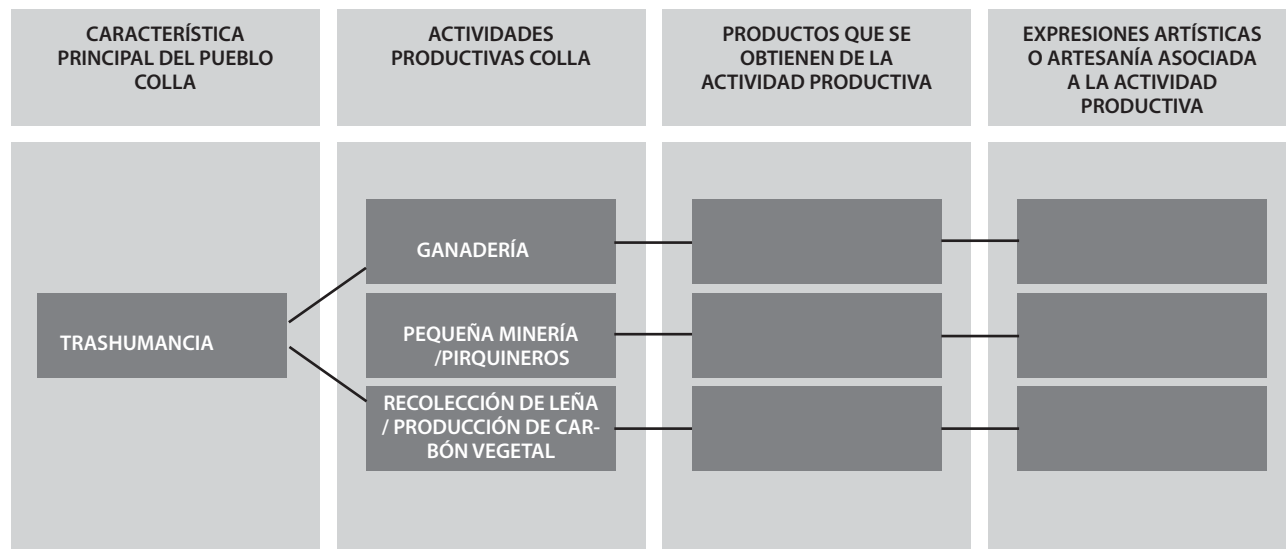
CARACTERÍSTICA PRINCIPAL DEL PUEBLO COLLA

ACTIVIDADES PRODUCTIVAS COLLA

PRODUCTOS QUE SE OBTIENEN DE LA ACTIVIDAD PRODUCTIVA

EXPRESIONES ARTÍSTICAS O ARTESANÍA ASOCIADA A LA ACTIVIDAD PRODUCTIVA

TRASHUMANCIA

GANADERÍA

PEQUEÑA MINERÍA /PIRQUINEROS

RECOLECCIÓN DE LEÑA / PRODUCCIÓN DE CARBÓN VEGETAL